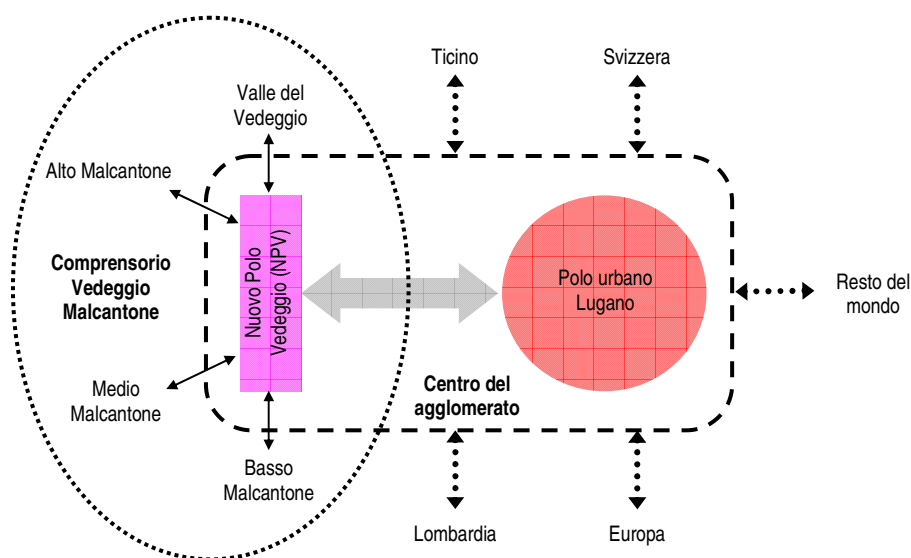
Ticino

Svizzera

Valle del Vedeggio

Alto Malcantone

Comprensorio Vedeggio Malcantone

Nuovo Polo Vedeggio (NPV)

Polo urbano Lugano

Resto del mondo

Medio Malcantone

Centro del agglomerato

Basso Malcantone

Lombardia

Europa